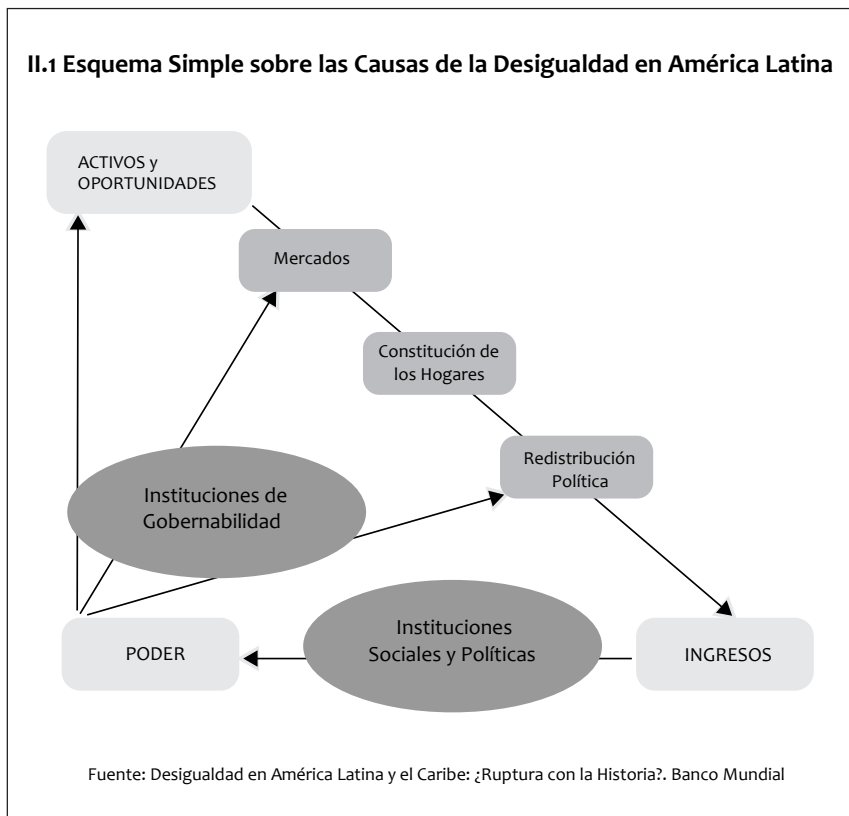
II.1 Esquema Simple sobre las Causas de la Desigualdad en América Latina

ACTIVOS y OPORTUNIDADES

Mercados

Constitución de los Hogares

Redistribución Política

Instituciones de Gobernabilidad

PODER

Instituciones Sociales y Políticas

INGRESOS

Fuente: Desigualdad en América Latina y el Caribe: ¿Ruptura con la Historia?. Banco Mundial